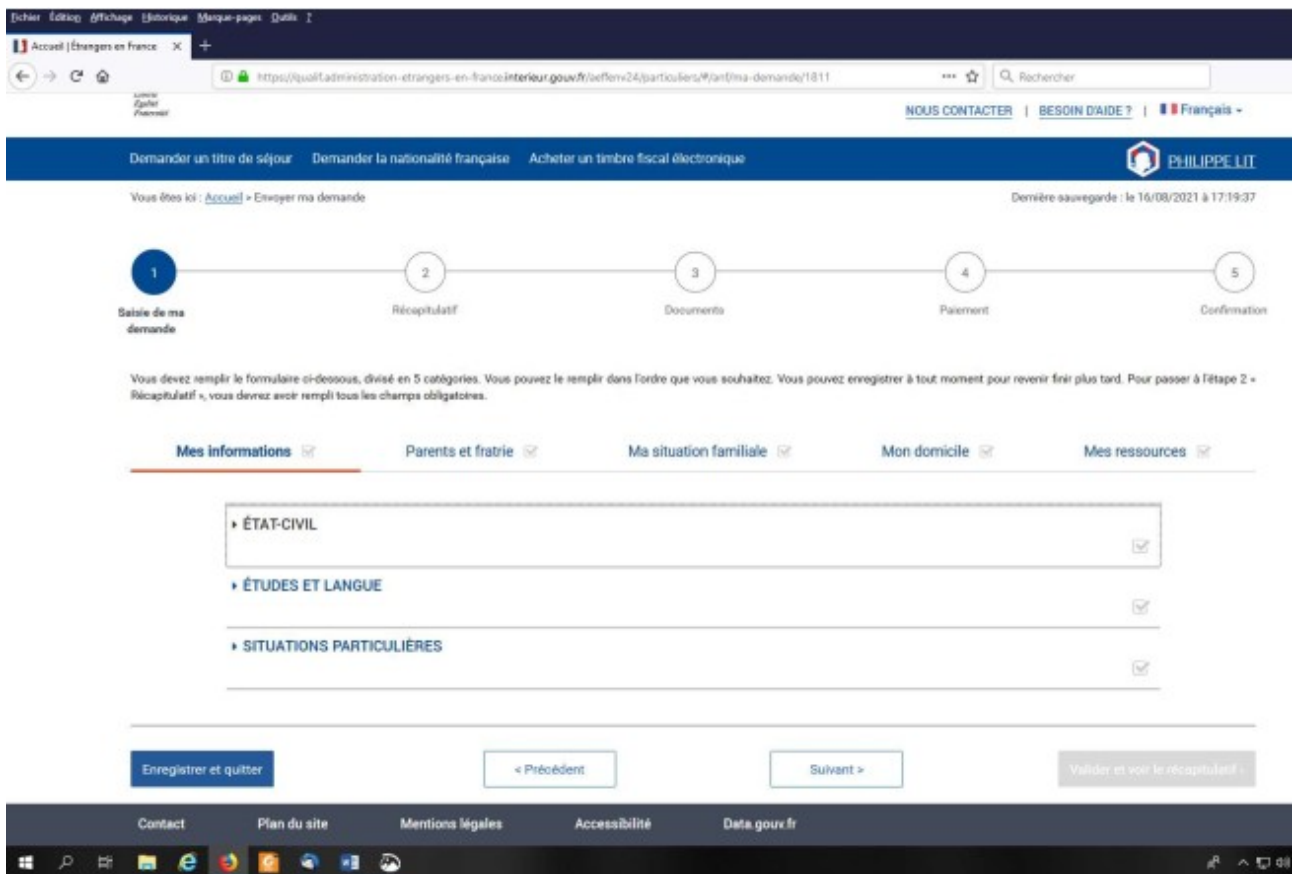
Fichier Édition Affichage Historique Marque-pages Outils ?

Accueil | Étrangers en France ×

https://qualif.administration-etrangers-en-france.interieur.gouv.fr/aefenv24/particuliers/#/anf/ma-demande/1811

Rechercher

Liberté Égalité Fraternité

NOUS CONTACTER | BESOIN D'AIDE ? | Français

Demander un titre de séjour Demander la nationalité française Acheter un timbre fiscal électronique

PHILIPPE LIT

Vous êtes ici : Accueil > Envoyer ma demande

Dernière sauvegarde : le 16/08/2021 à 17:19:37

1 Saisie de ma demande

2 Récapitulatif

3 Documents

4 Paiement

5 Confirmation

Vous devez remplir le formulaire ci-dessous, divisé en 5 catégories. Vous pouvez le remplir dans l'ordre que vous souhaitez. Vous pouvez enregistrer à tout moment pour revenir finir plus tard. Pour passer à l'étape 2 « Récapitulatif », vous devrez avoir rempli tous les champs obligatoires.

Mes informations Parents et fratrie Ma situation familiale Mon domicile Mes ressources

▸ ÉTAT-CIVIL

▸ ÉTUDES ET LANGUE

▸ SITUATIONS PARTICULIÈRES

Enregistrer et quitter

< Précédent

Suivant >

Valider et voir le récapitulatif >

Contact Plan du site Mentions légales Accessibilité Data.gouv.fr